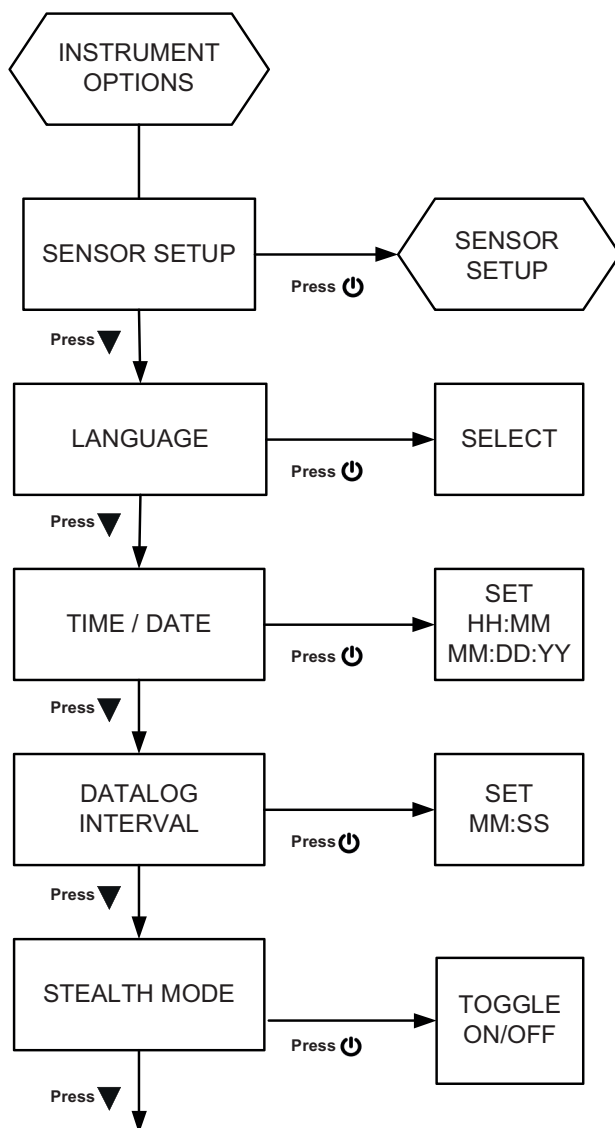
INSTRUMENT OPTIONS

SENSOR SETUP

Press

SENSOR SETUP

Press

LANGUAGE

Press

SELECT

Press

TIME / DATE

Press

SET
HH:MM
MM:DD:YY

Press

DATALOG INTERVAL

Press

SET
MM:SS

Press

STEALTH MODE

Press

TOGGLE
ON/OFF

Press